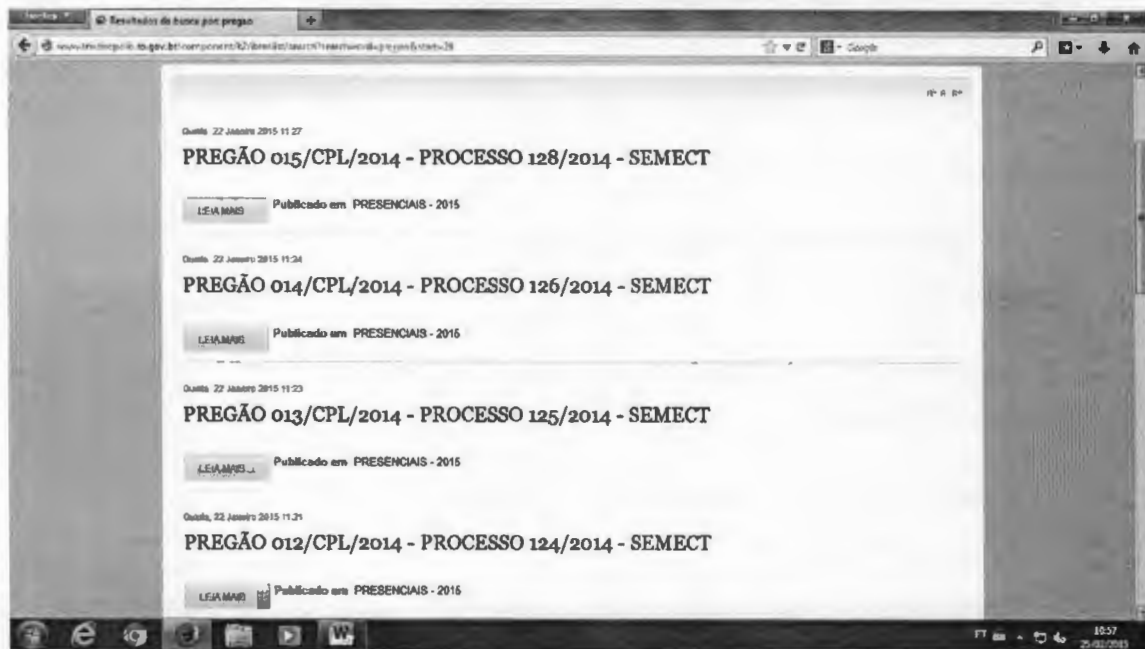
Firefox
Resultados da busca por pregão
www.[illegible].to.gov.br/component/k2/itemlist/search?searchword=pregao&start=28
Google

Quinta, 22 Janeiro 2015 11:27
PREGÃO 015/CPL/2014 - PROCESSO 128/2014 - SEMECT
LEIA MAIS Publicado em PRESENCIAIS - 2015

Quinta, 22 Janeiro 2015 11:24
PREGÃO 014/CPL/2014 - PROCESSO 126/2014 - SEMECT
LEIA MAIS Publicado em PRESENCIAIS - 2015

Quinta, 22 Janeiro 2015 11:23
PREGÃO 013/CPL/2014 - PROCESSO 125/2014 - SEMECT
LEIA MAIS Publicado em PRESENCIAIS - 2015

Quinta, 22 Janeiro 2015 11:21
PREGÃO 012/CPL/2014 - PROCESSO 124/2014 - SEMECT
LEIA MAIS Publicado em PRESENCIAIS - 2015

10:57
25/02/2015